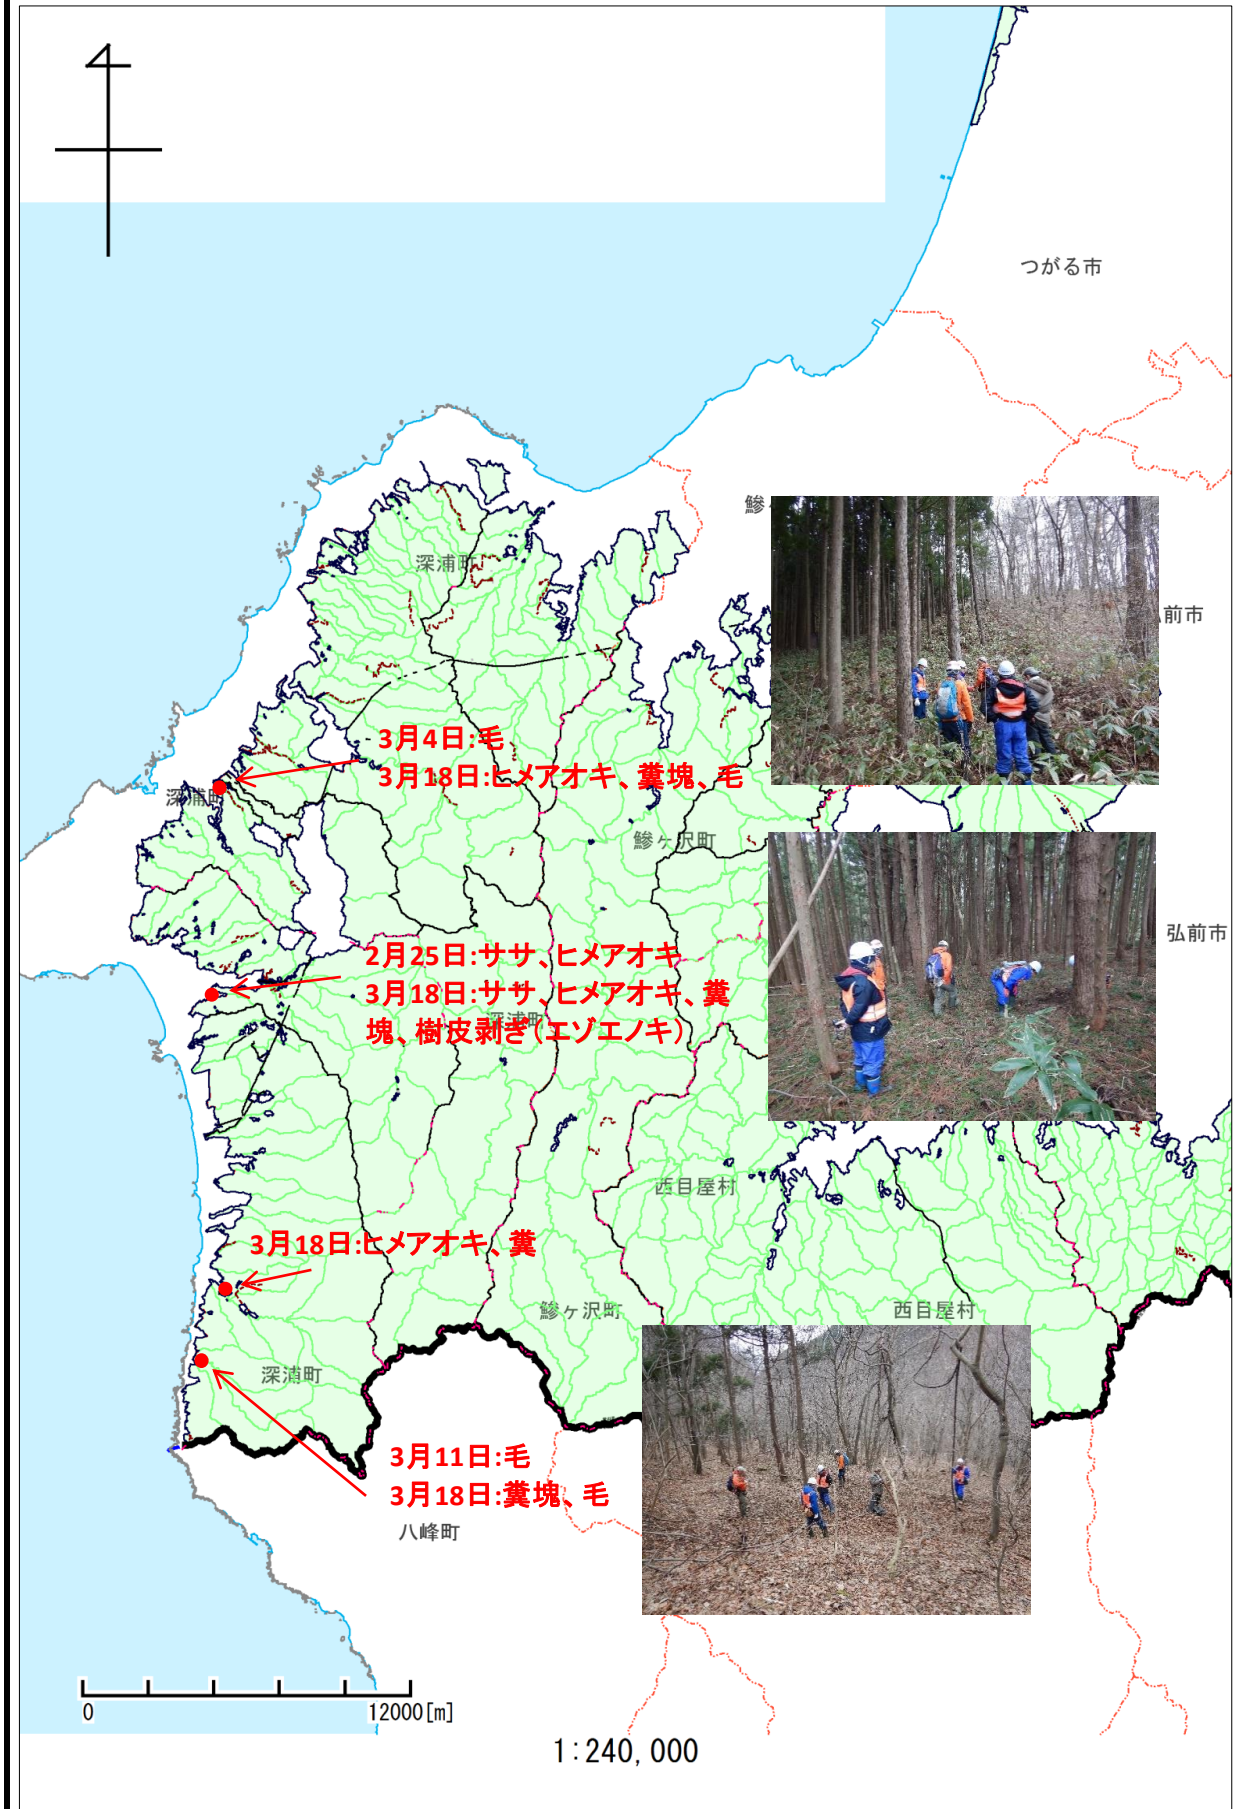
つがる市

鰺

深浦町

前市

3月4日:毛
3月18日:ヒメアオキ、糞塊、毛

深浦町

鰺ヶ沢町

弘前市

2月25日:ササ、ヒメアオキ
3月18日:ササ、ヒメアオキ、糞塊、樹皮剥ぎ(エゾエノキ)

深浦町

西目屋村

3月18日:ヒメアオキ、糞

鰺ヶ沢町

西目屋村

深浦町

3月11日:毛
3月18日:糞塊、毛

八峰町

0
12000[m]

1:240,000